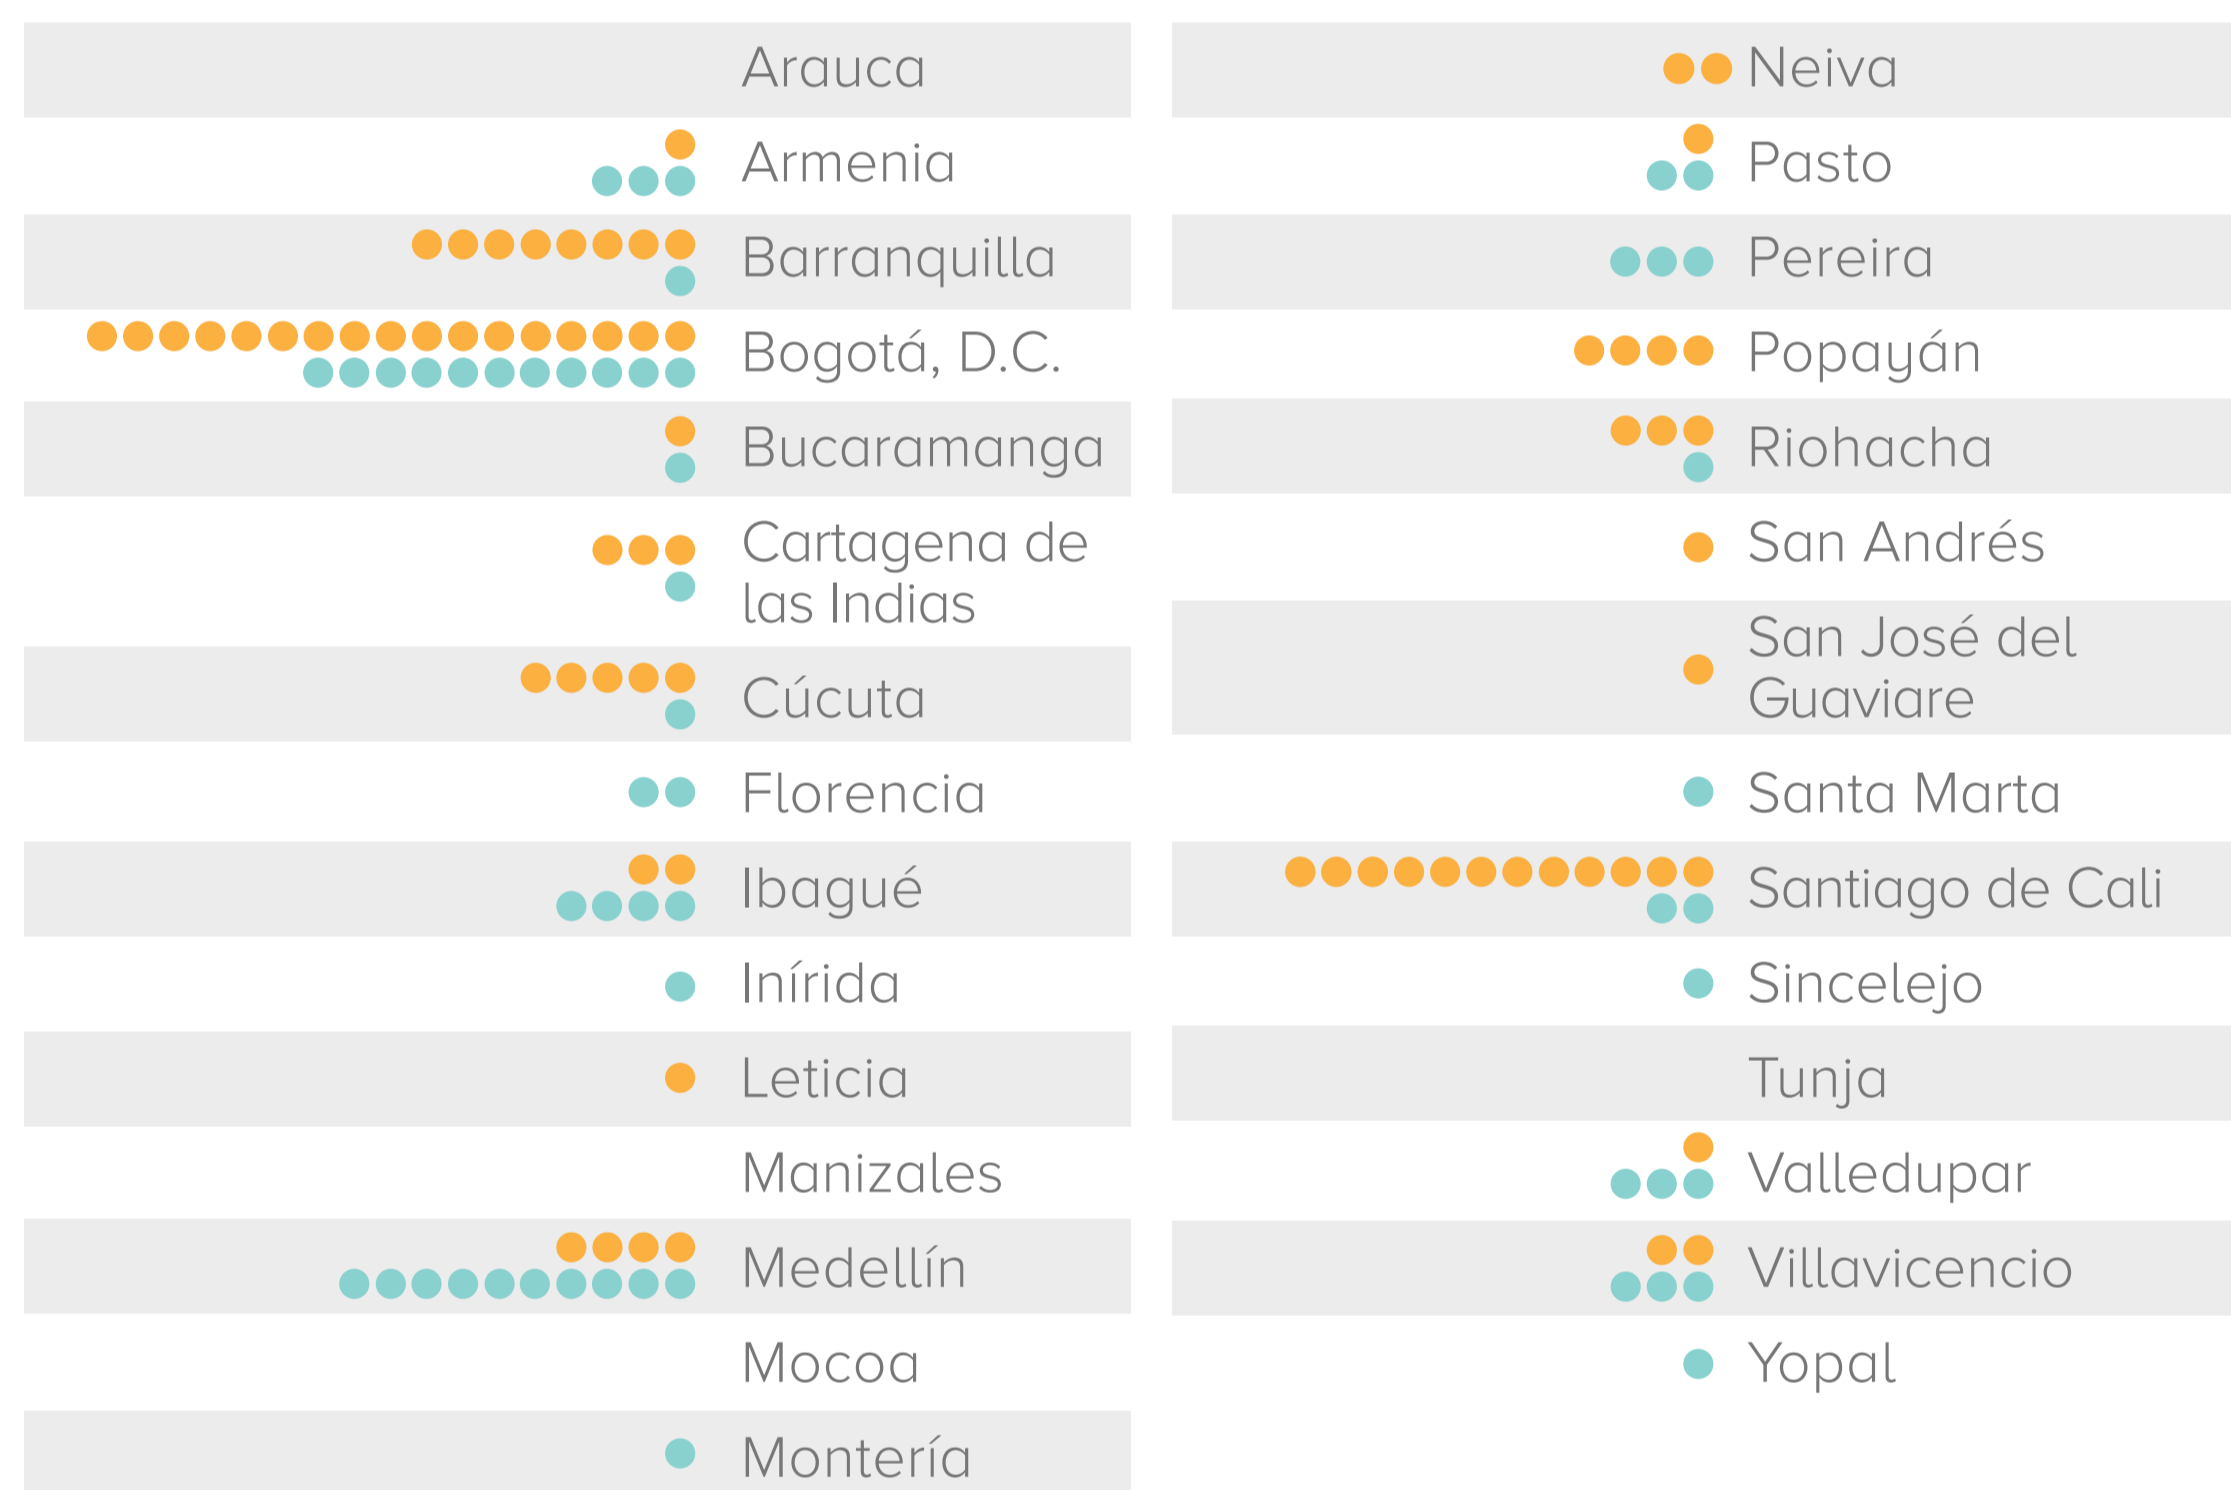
Arauca
Armenia
Barranquilla
Bogotá, D.C.
Bucaramanga
Cartagena de las Indias
Cúcuta
Florencia
Ibagué
Inírida
Leticia
Manizales
Medellín
Mocoa
Montería

Neiva
Pasto
Pereira
Popayán
Riohacha
San Andrés
San José del Guaviare
Santa Marta
Santiago de Cali
Sincelejo
Tunja
Valledupar
Villavicencio
Yopal